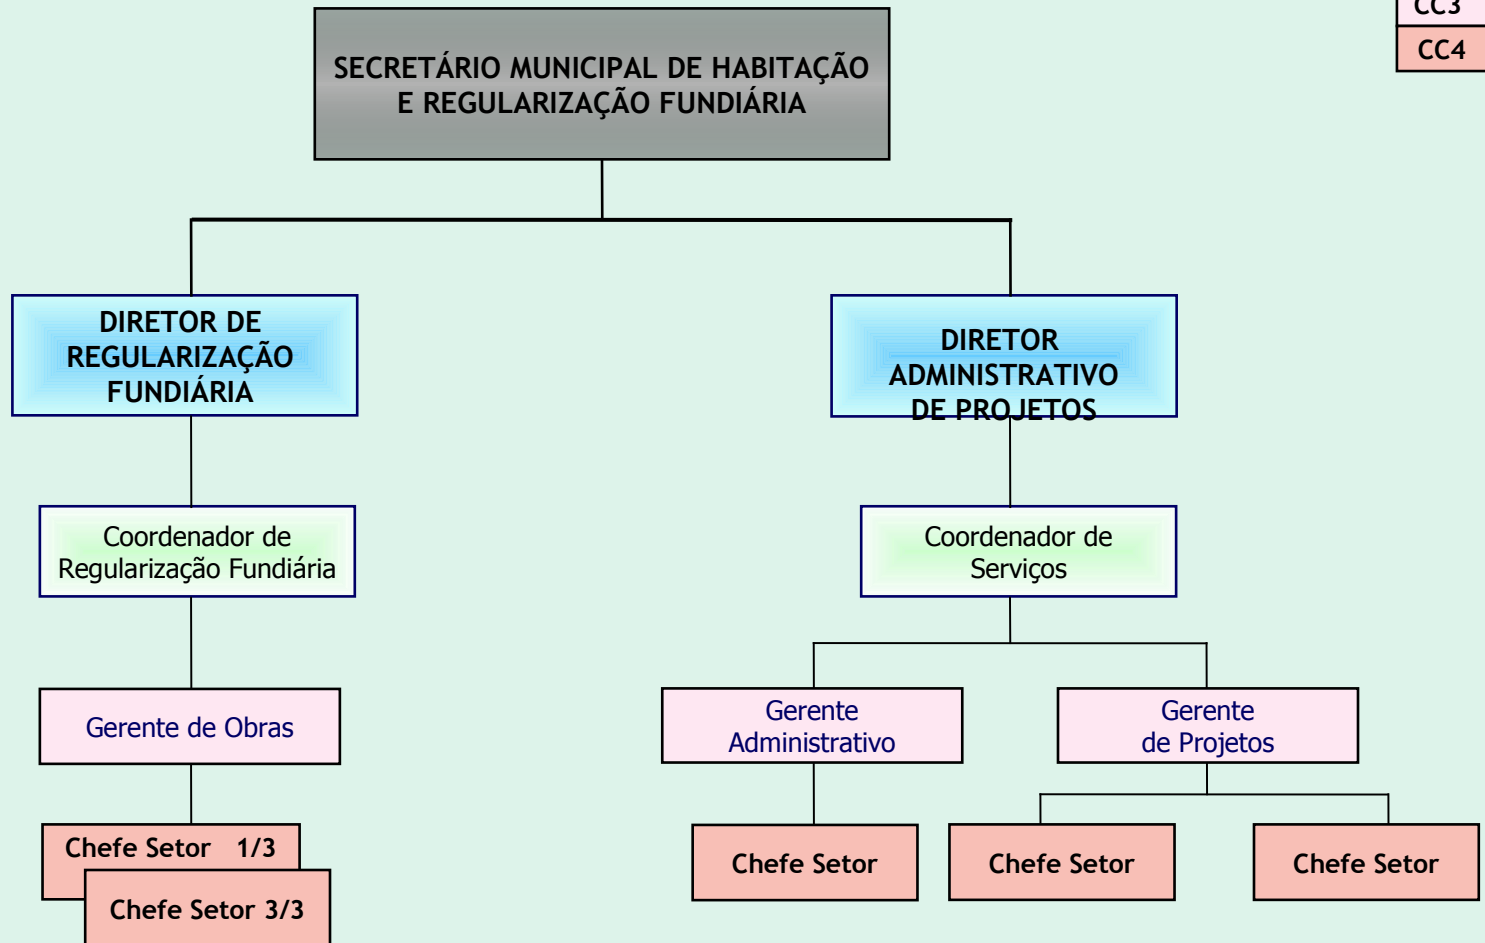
CC3
CC4

SECRETÁRIO MUNICIPAL DE HABITAÇÃO E REGULARIZAÇÃO FUNDIÁRIA

DIRETOR DE REGULARIZAÇÃO FUNDIÁRIA

DIRETOR ADMINISTRATIVO DE PROJETOS

Coordenador de Regularização Fundiária

Coordenador de Serviços

Gerente de Obras

Gerente Administrativo

Gerente de Projetos

Chefe Setor 1/3

Chefe Setor 3/3

Chefe Setor

Chefe Setor

Chefe Setor